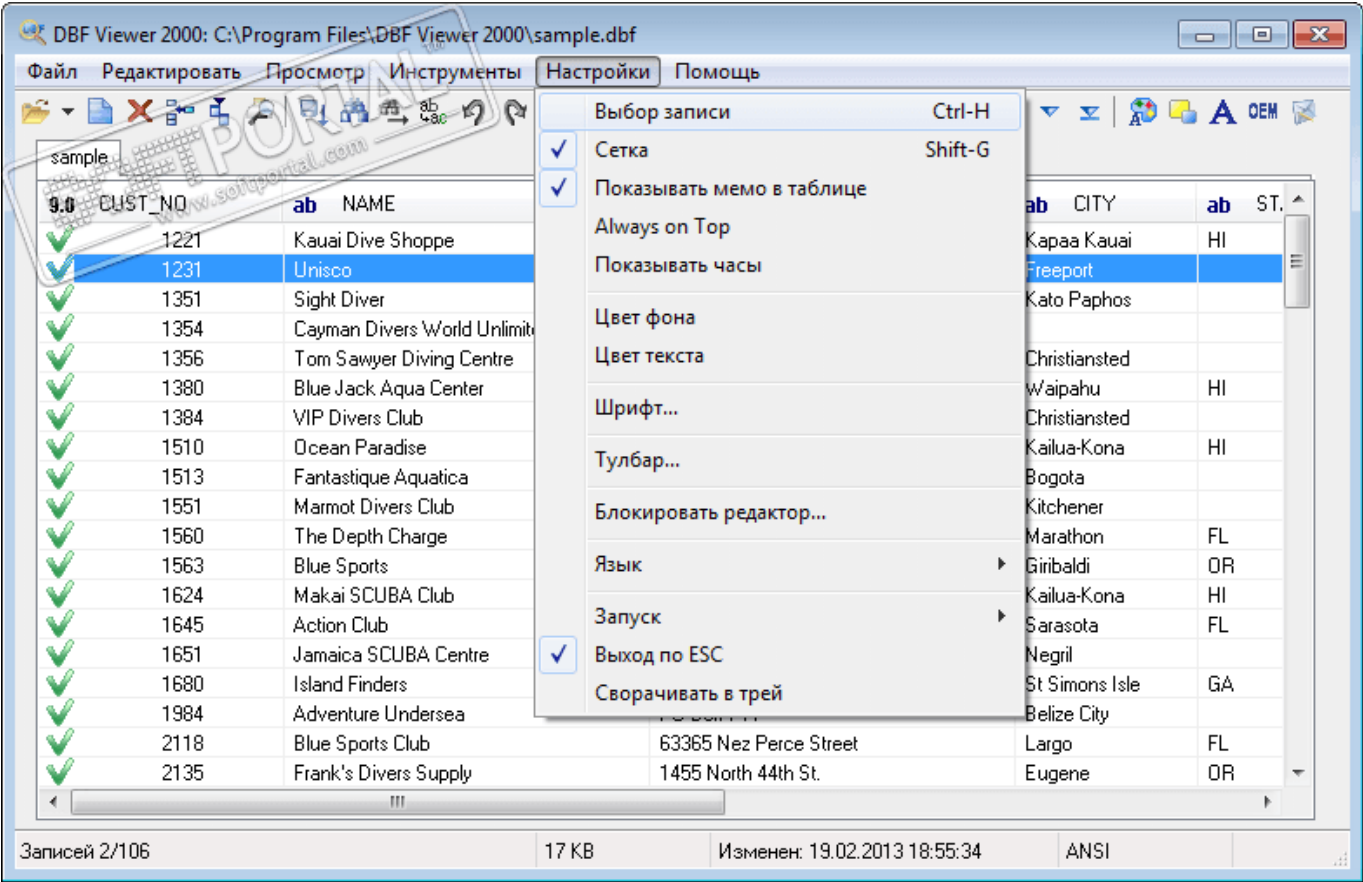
DBF Viewer 2000: C:\Program Files\DBF Viewer 2000\sample.dbf

Файл Редактировать Просмотр Инструменты Настройки Помощь

OEM

sample

| 9.0 CUST_NO | ab NAME | | ab CITY | ab ST |
|---|---|---|---|---|
| 1221 | Kauai Dive Shoppe | | Kapaa Kauai | HI |
| 1231 | Unisco | | Freeport | |
| 1351 | Sight Diver | | Kato Paphos | |
| 1354 | Cayman Divers World Unlimite | | | |
| 1356 | Tom Sawyer Diving Centre | | Christiansted | |
| 1380 | Blue Jack Aqua Center | | Waipahu | HI |
| 1384 | VIP Divers Club | | Christiansted | |
| 1510 | Ocean Paradise | | Kailua-Kona | HI |
| 1513 | Fantastique Aquatica | | Bogota | |
| 1551 | Marmot Divers Club | | Kitchener | |
| 1560 | The Depth Charge | | Marathon | FL |
| 1563 | Blue Sports | | Giribaldi | OR |
| 1624 | Makai SCUBA Club | | Kailua-Kona | HI |
| 1645 | Action Club | | Sarasota | FL |
| 1651 | Jamaica SCUBA Centre | | Negril | |
| 1680 | Island Finders | | St Simons Isle | GA |
| 1984 | Adventure Undersea | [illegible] | Belize City | |
| 2118 | Blue Sports Club | 63365 Nez Perce Street | Largo | FL |
| 2135 | Frank's Divers Supply | 1455 North 44th St. | Eugene | OR |

Выбор записи Ctrl-H
Сетка Shift-G
Показывать мемо в таблице
Always on Top
Показывать часы
Цвет фона
Цвет текста
Шрифт...
Тулбар...
Блокировать редактор...
Язык
Запуск
Выход по ESC
Сворачивать в трей

Записей 2/106 | 17 KB | Изменен: 19.02.2013 18:55:34 | ANSI

www.softportal.com